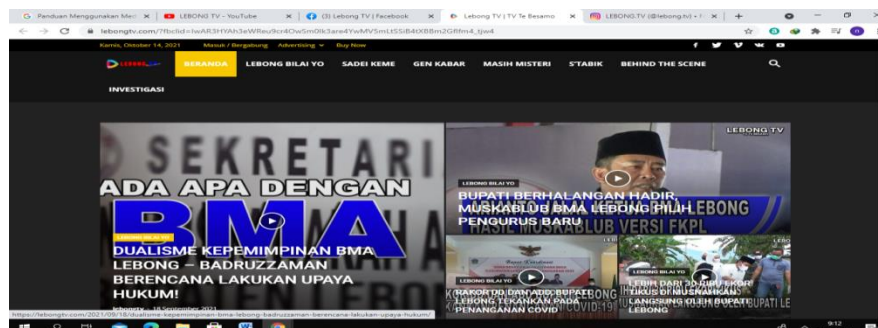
Panduan Menggunakan Me × LEBONG TV - YouTube × (3) Lebong TV | Facebook × Lebong TV | TV Te Besamo × LEBONG.TV (@lebong.tv) • I × +

lebongtv.com/?fbclid=IwAR3HYAh3eWReu9cr4Ow5m0lk3are4YwMV5mLtSSiB4tX88m2G6fm4_tjw4

Kamis, Oktober 14, 2021 Masuk / Bergabung Advertising Buy Now

BERANDA LEBONG BILAI YO SADEI KEME GEN KABAR MASIH MISTERI S'TABIK BEHIND THE SCENE

INVESTIGASI

SEKRETARI

ADA APA DENGAN

BMA

LEBONG BILAI YO

DUALISME KEPEMIMPINAN BMA LEBONG – BADRUZZAMAN BERENCANA LAKUKAN UPAYA HUKUM!

lebongtv - 18 September 2021

LEBONG TV

LEBONG BILAI YO

BUPATI BERHALANGAN HADIR, MUSKABLUB BMA LEBONG PILIH PENGURUS BARU

HASIL MUSKABLUB VERSI FKPL LEBONG

LEBONG BILAI YO

RAKOR DD DAN ADD, BUPATI LEBONG TEKANKAN PADA PENANGANAN COVID

LEBONG BILAI YO

LEBIH DARI 30 RIBU EKOR TIKUS DI MUSNAHKAN LANGSUNG OLEH BUPATI LEBONG

https://lebongtv.com/2021/09/18/dualisme-kepemimpinan-bma-lebong-badruzzaman-berencana-lakukan-upaya-hukum/

9:12